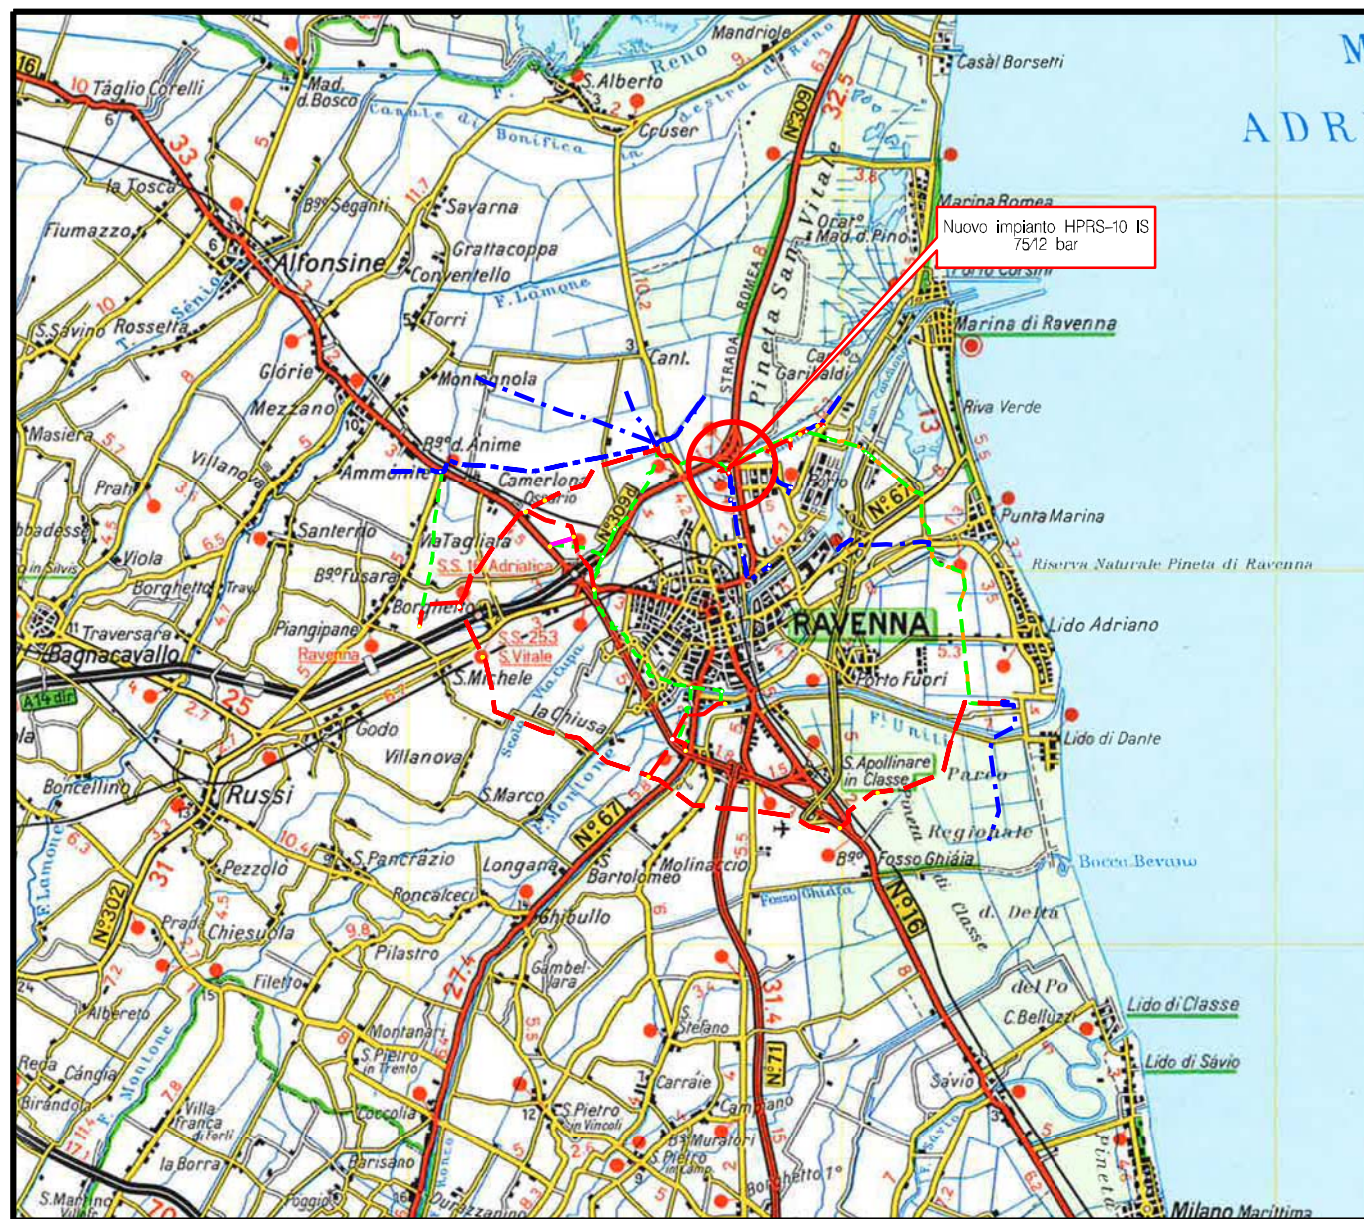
Nuovo impianto HPRS-10 IS 75/12 bar

16
10 Táglio Corelli
Mad. d.Bosco
Mandriole
Reno
S.Alberto
Canale di Bonifica
destra di Reno
Cruser
Casal Borsetti
N°309
32.5
ADR
la Tosca
33
B.go Séganti
Savarna
Fiumazzo
Alfonsine
Grattacoppa
Conventello
F. Lamone
Torri
Orara Mad.d.Pino
Marina Romea
Porto Corsini
Marina di Ravenna
S.Savino
Rossetta
Glórie
Canl.
STRADA ROMEA
Pineta San Vitale
Ca. Garibaldi
Mezzano
Monticagnola
Riva Verde
Masiera
Villanova
Prati
Bg.o d.Anime
Ammonite
Camerlona
Osteria
N°309d
N°67
Punta Marina
Riserva Naturale Pineta di Ravenna
Badesse
Viola
Santerno
Mattagliara
S.S. 16 Adriatica
Borghetto
B.go Fusara
Bormellona
Lido Adriano
RAVENNA
Traversara
Bagnacavallo
Piangipane
Ravenna
S.S. 253 S.Vitale
S.Michele
Porto Fuori
A14 dir.
25
Godo
la Chiusa
Fi. Uniti
Lido di Dante
Villanova
S.Apollinare in Classe
Parco Regionale
Boncellino
Russi
S.Marco
N°67
Bocca Bevano
Pezzolo
S.Pancrazio
Longana
Molinaccio
Bartolomeo
B.go Fosso Ghiaia
N°16
N°302
31
Prada
Chiesuola
Roncalceci
Ghibullo
Fosso Ghiaia
d. Delta
Classe
Pilastro
Filetto
Gambellara
27.4
31.4
del Po
C.Belluzzi
Lido di Classe
Albereto
Montanari
S.Pietro in Trento
S.Stefano
N°71
Lido di Sávio
Reda
Cángia
Birandola
F. Montone
Villa Franca di Forlì
Coccolia
Carraie
Sávio
S.Pietro in Vincoli
Campiano
B.Muratori
S.Pietro in Campo
la Borra
Parisano
Borghetto 1°
S.Martino
Foggia
Durazzanino
Milano Marittima